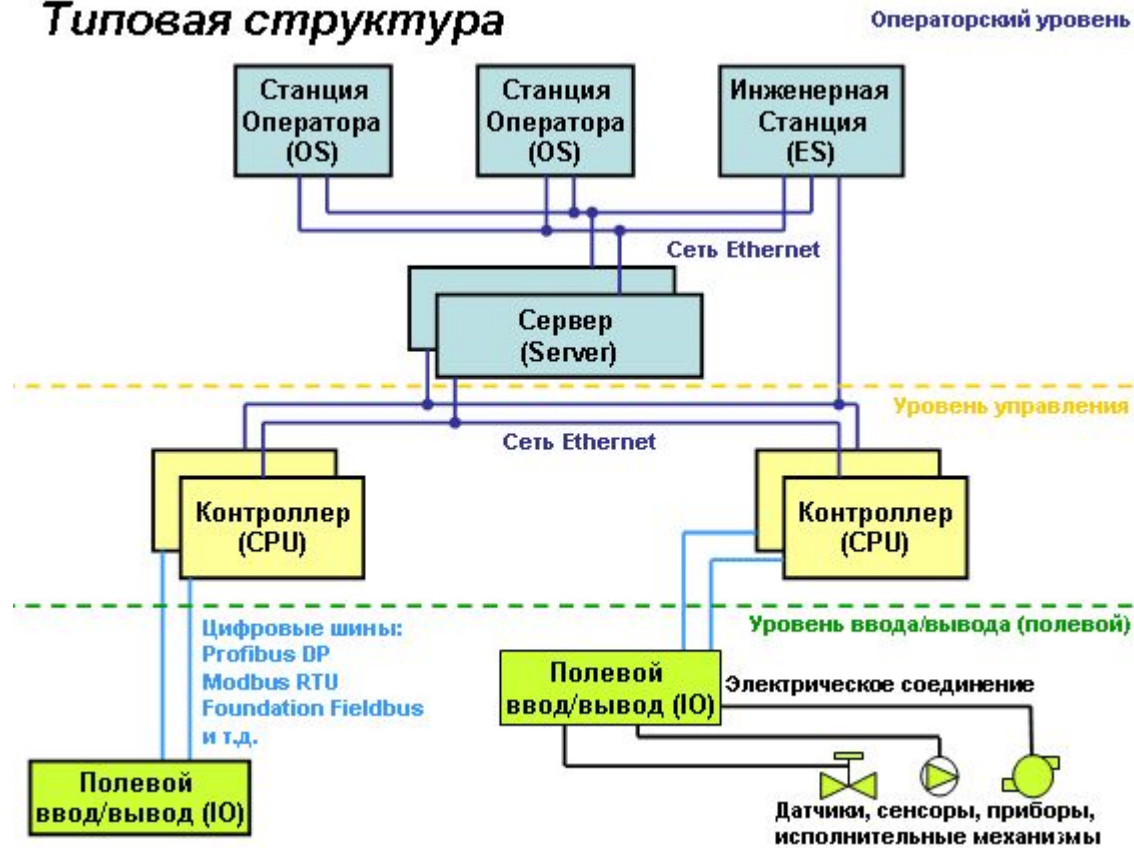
Типовая структура

Операторский уровень

Станция Оператора (OS)

Станция Оператора (OS)

Инженерная Станция (ES)

Сеть Ethernet

Сервер (Server)

Уровень управления

Сеть Ethernet

Контроллер (CPU)

Контроллер (CPU)

Уровень ввода/вывода (полевой)

Цифровые шины:
Profibus DP
Modbus RTU
Foundation Fieldbus
и т.д.

Полевой ввод/вывод (IO)

Электрическое соединение

Полевой ввод/вывод (IO)

Датчики, сенсоры, приборы, исполнительные механизмы